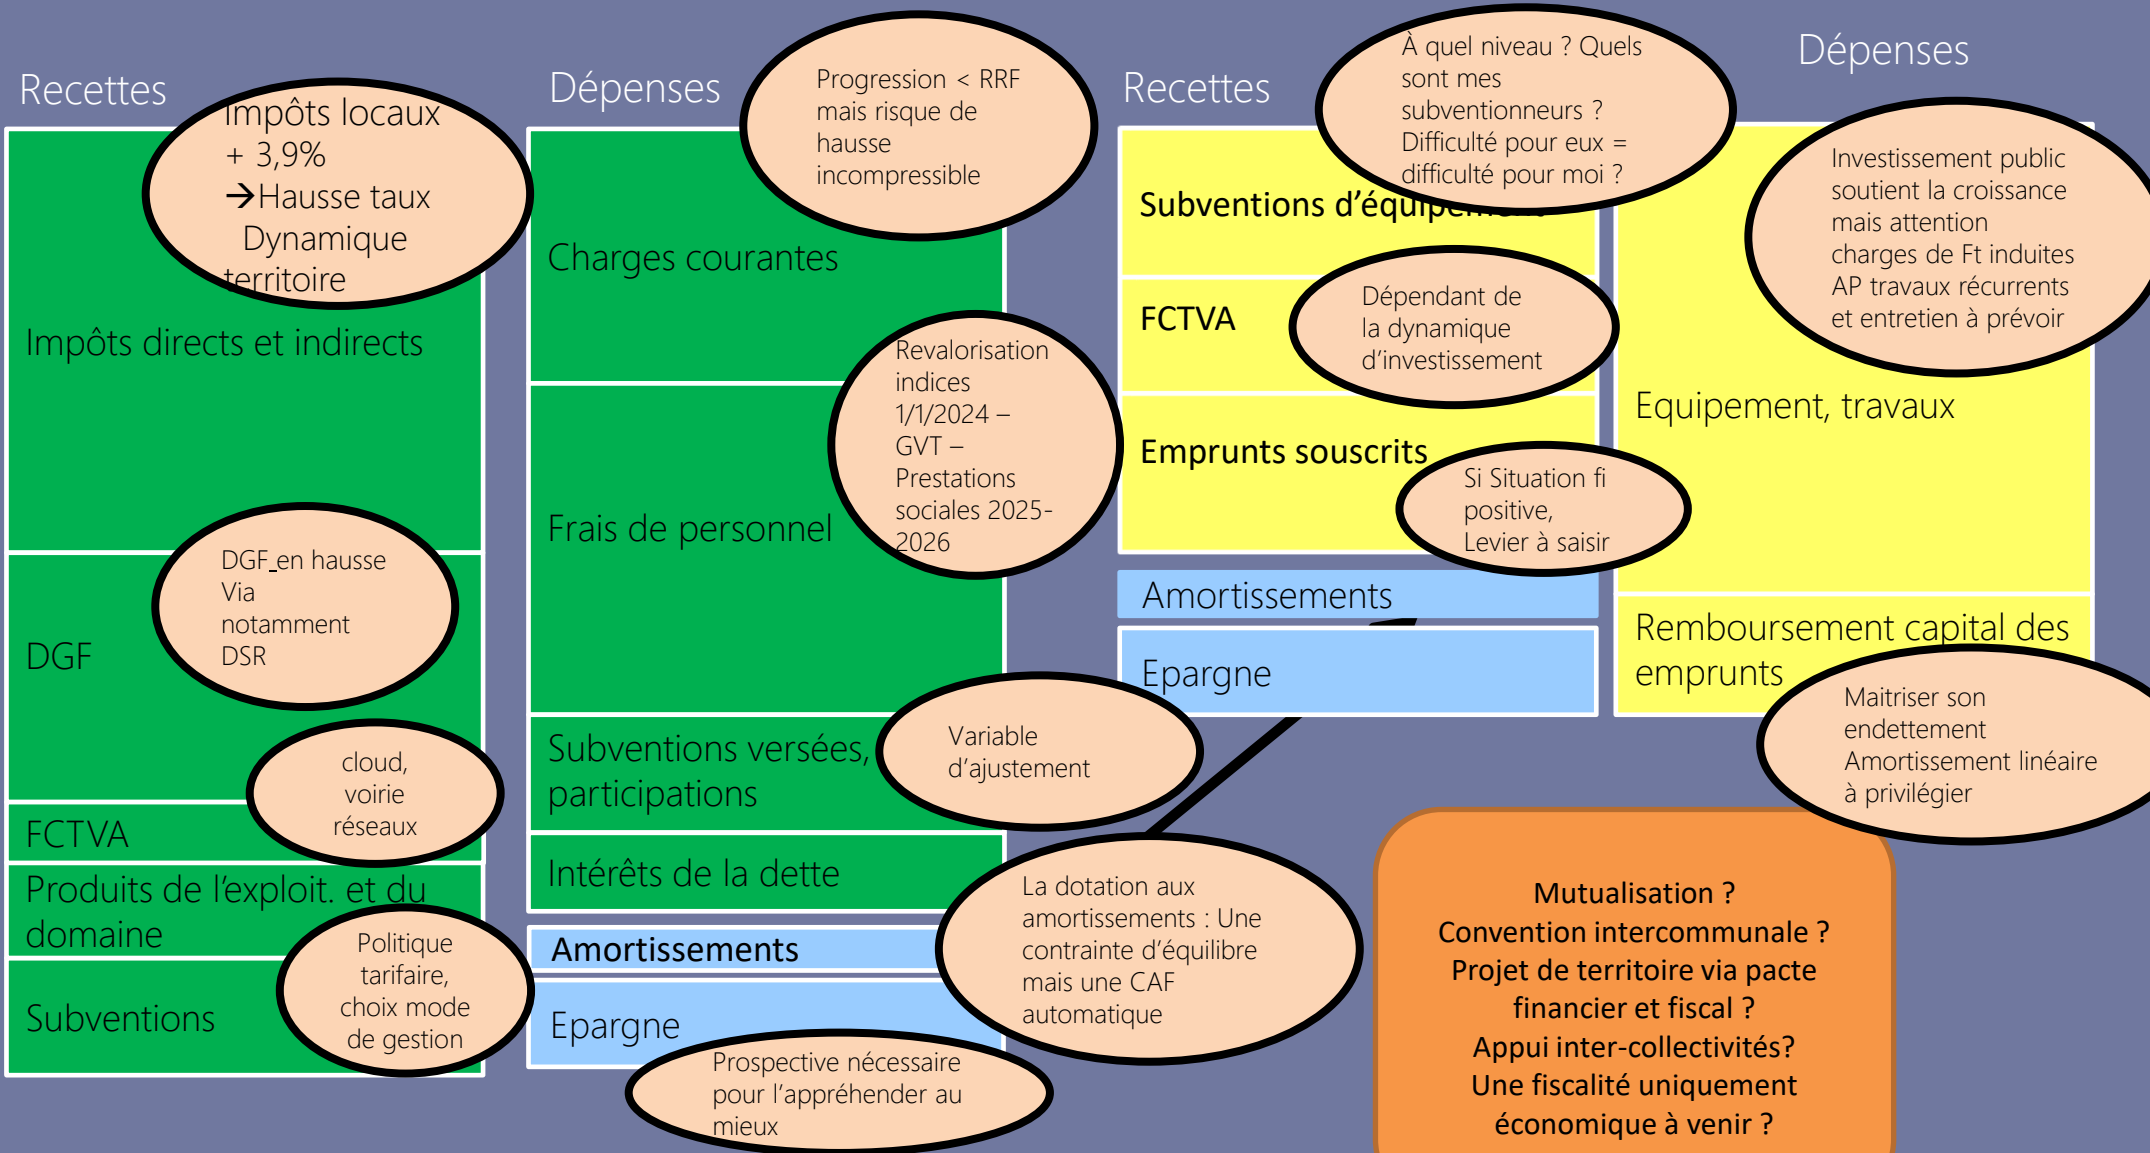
Recettes

Impôts locaux + 3,9% →Hausse taux Dynamique territoire

Impôts directs et indirects

DGF en hausse Via notamment DSR

DGF

cloud, voirie réseaux

FCTVA

Produits de l'exploit. et du domaine

Politique tarifaire, choix mode de gestion

Subventions

Dépenses

Progression < RRF mais risque de hausse incompressible

Charges courantes

Revalorisation indices 1/1/2024 – GVT – Prestations sociales 2025-2026

Frais de personnel

Subventions versées, participations

Variable d'ajustement

Intérêts de la dette

Amortissements

Epargne

Prospective nécessaire pour l'appréhender au mieux

La dotation aux amortissements : Une contrainte d'équilibre mais une CAF automatique

Recettes

À quel niveau ? Quels sont mes subventionneurs ? Difficulté pour eux = difficulté pour moi ?

Subventions d'équipement

FCTVA

Dépendant de la dynamique d'investissement

Emprunts souscrits

Si Situation fi positive, Levier à saisir

Amortissements

Epargne

Dépenses

Investissement public soutient la croissance mais attention charges de Ft induites AP travaux récurrents et entretien à prévoir

Equipement, travaux

Remboursement capital des emprunts

Maitriser son endettement Amortissement linéaire à privilégier

Mutualisation ?
Convention intercommunale ?
Projet de territoire via pacte financier et fiscal ?
Appui inter-collectivités?
Une fiscalité uniquement économique à venir ?